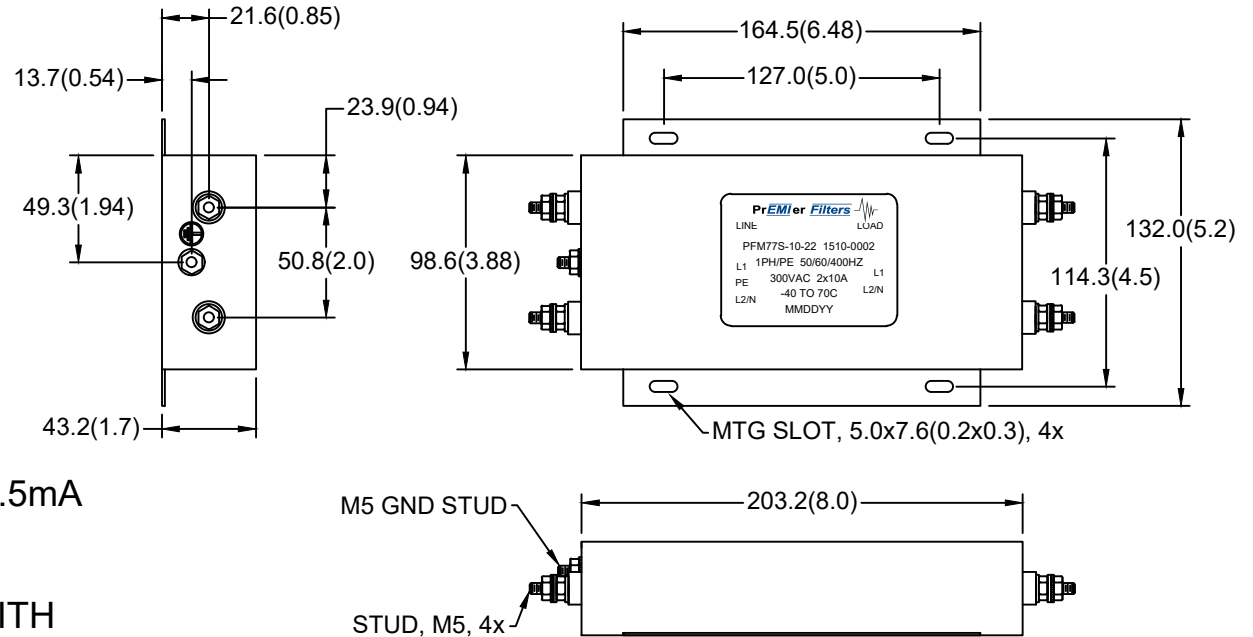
21.6(0.85)
13.7(0.54)
23.9(0.94)
49.3(1.94)
50.8(2.0)
43.2(1.7)

164.5(6.48)
127.0(5.0)
98.6(3.88)
132.0(5.2)
114.3(4.5)

PrEMIer Filters
LINE
LOAD
PFM77S-10-22 1510-0002
L1
1PH/PE 50/60/400HZ
PE
300VAC 2x10A
L2/N
-40 TO 70C
MMDDYY
L1
L2/N

MTG SLOT, 5.0x7.6(0.2x0.3), 4x

.5mA

ITH

M5 GND STUD
203.2(8.0)
STUD, M5, 4x